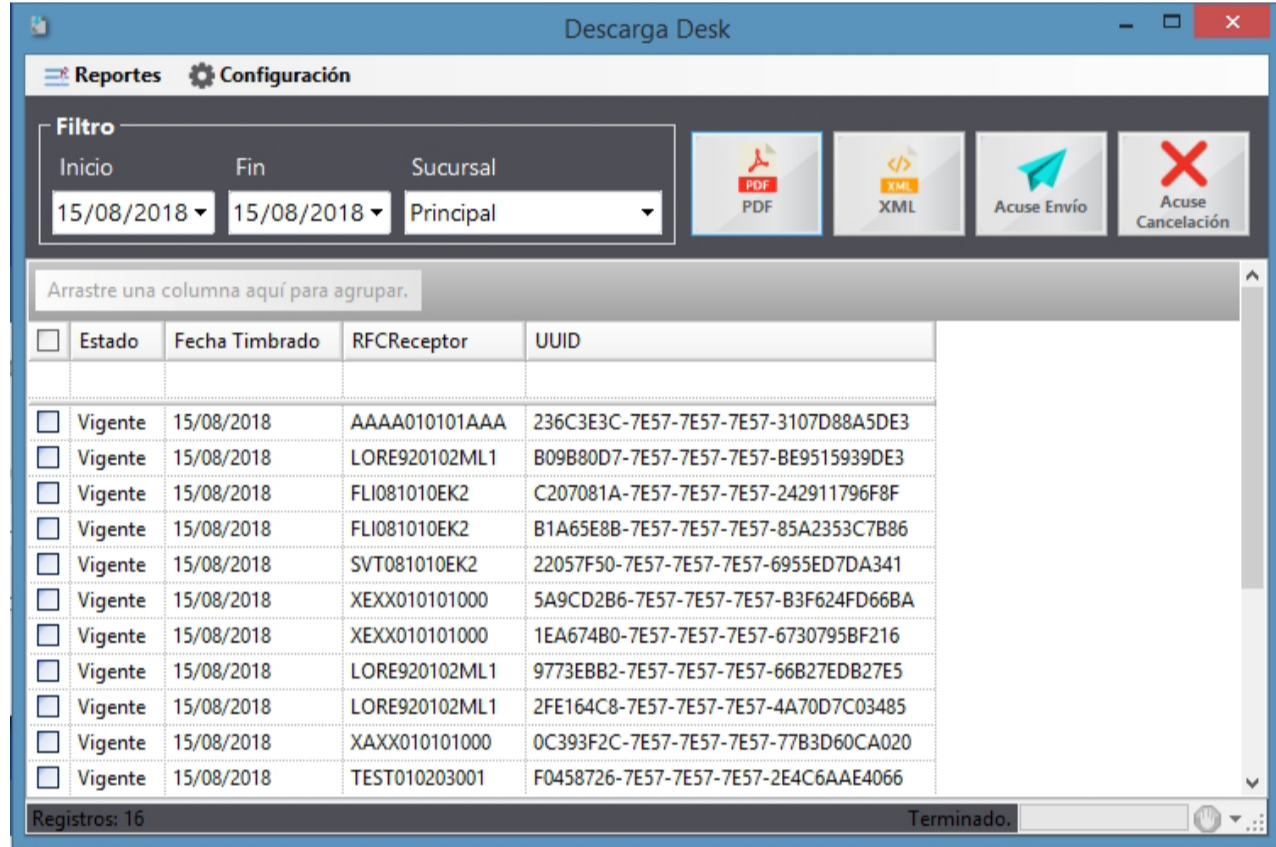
Descarga Desk

Reportes Configuración

Filtro

Inicio Fin Sucursal

15/08/2018 15/08/2018 Principal

PDF PDF

XML XML

Acuse Envío

Acuse Cancelación

Arrastre una columna aquí para agrupar.

| | Estado | Fecha Timbrado | RFCReceptor | UUID |
|---|---|---|---|---|
| | Vigente | 15/08/2018 | AAAA010101AAA | 236C3E3C-7E57-7E57-7E57-3107D88A5DE3 |
| | Vigente | 15/08/2018 | LORE920102ML1 | B09B80D7-7E57-7E57-7E57-BE9515939DE3 |
| | Vigente | 15/08/2018 | FLI081010EK2 | C207081A-7E57-7E57-7E57-242911796F8F |
| | Vigente | 15/08/2018 | FLI081010EK2 | B1A65E8B-7E57-7E57-7E57-85A2353C7B86 |
| | Vigente | 15/08/2018 | SVT081010EK2 | 22057F50-7E57-7E57-7E57-6955ED7DA341 |
| | Vigente | 15/08/2018 | XEXX010101000 | 5A9CD2B6-7E57-7E57-7E57-B3F624FD66BA |
| | Vigente | 15/08/2018 | XEXX010101000 | 1EA674B0-7E57-7E57-7E57-6730795BF216 |
| | Vigente | 15/08/2018 | LORE920102ML1 | 9773EBB2-7E57-7E57-7E57-66B27EDB27E5 |
| | Vigente | 15/08/2018 | LORE920102ML1 | 2FE164C8-7E57-7E57-7E57-4A70D7C03485 |
| | Vigente | 15/08/2018 | XAXX010101000 | 0C393F2C-7E57-7E57-7E57-77B3D60CA020 |
| | Vigente | 15/08/2018 | TEST010203001 | F0458726-7E57-7E57-7E57-2E4C6AAE4066 |

Registros: 16 Terminado.